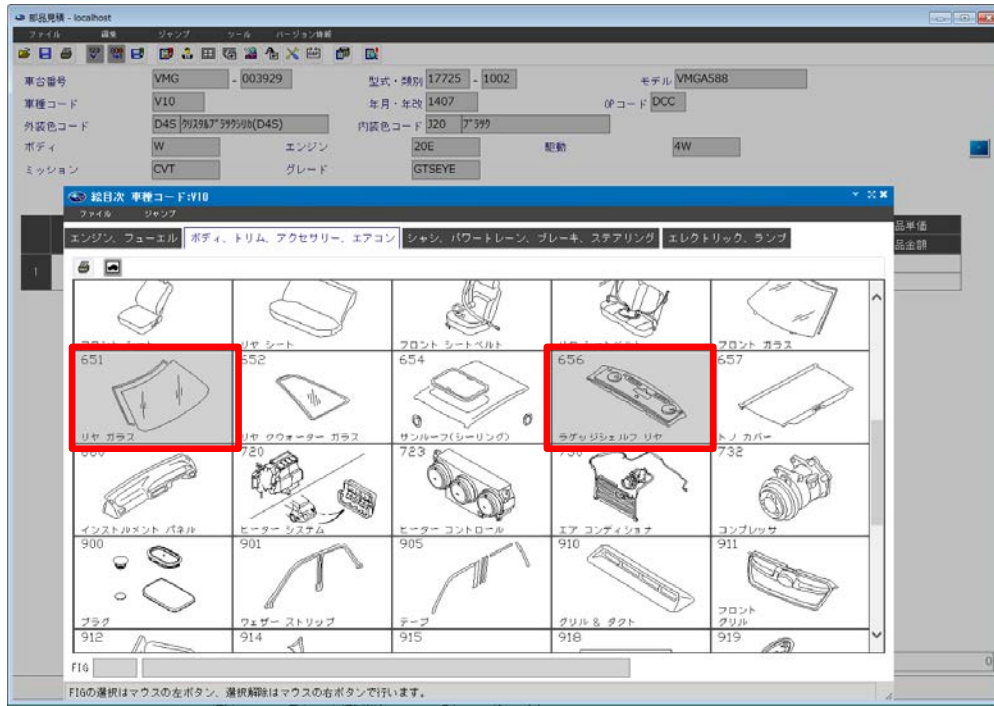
部品見積 - localhost
ファイル 編集 ジャンプ ツール バージョン情報

車台番号 VMG - 003929 型式・類別 17725 - 1002 モデル VMGA588
車種コード V10 年月・年改 1407 OPコード DCC
外装色コード D4S クリスタルブラックシリカ(D4S) 内装色コード J20 ブラック
ボディ W エンジン 20E 駆動 4W
ミッション CVT グレード GTSEYE

絵目次 車種コード:V10
ファイル ジャンプ
エンジン、フューエル | ボディ、トリム、アクセサリー、エアコン | シャシ、パワートレーン、ブレーキ、ステアリング | エレクトリック、ランプ

品単価
品金額
1

フロント シート | リヤ シート | フロント シートベルト | リヤ シートベルト | フロント ガラス
651 リヤ ガラス | 652 リヤ クウォーター ガラス | 654 サンルーフ(シーリング) | 656 ラゲッジシェルフ リヤ | 657 トノ カバー
660 インストルメント パネル | 720 ヒーター システム | 723 ヒーター コントロール | 730 エア コンディショナ | 732 コンプレッサ
900 プラグ | 901 ウェザー ストリップ | 905 テープ | 910 グリル & ダクト | 911 フロント グリル
912 | 914 | 915 | 918 | 919

FIG
FIGの選択はマウスの左ボタン、選択解除はマウスの右ボタンで行います。
0